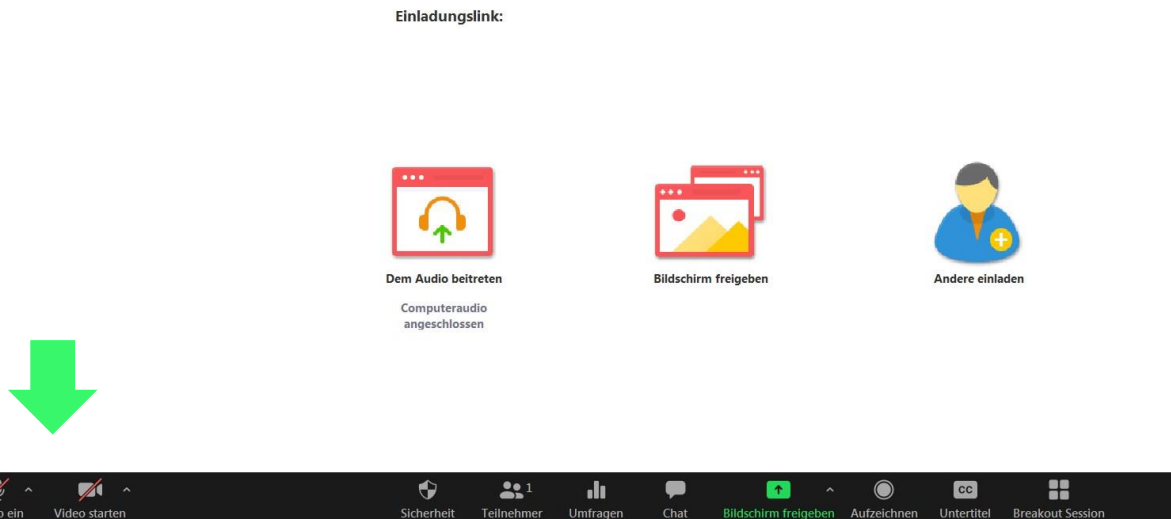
Einladungslink:

Dem Audio beitreten

Computeraudio angeschlossen

Bildschirm freigeben

Andere einladen

o ein Video starten Sicherheit Teilnehmer 1 Umfragen Chat Bildschirm freigeben Aufzeichnen CC Untertitel Breakout Session